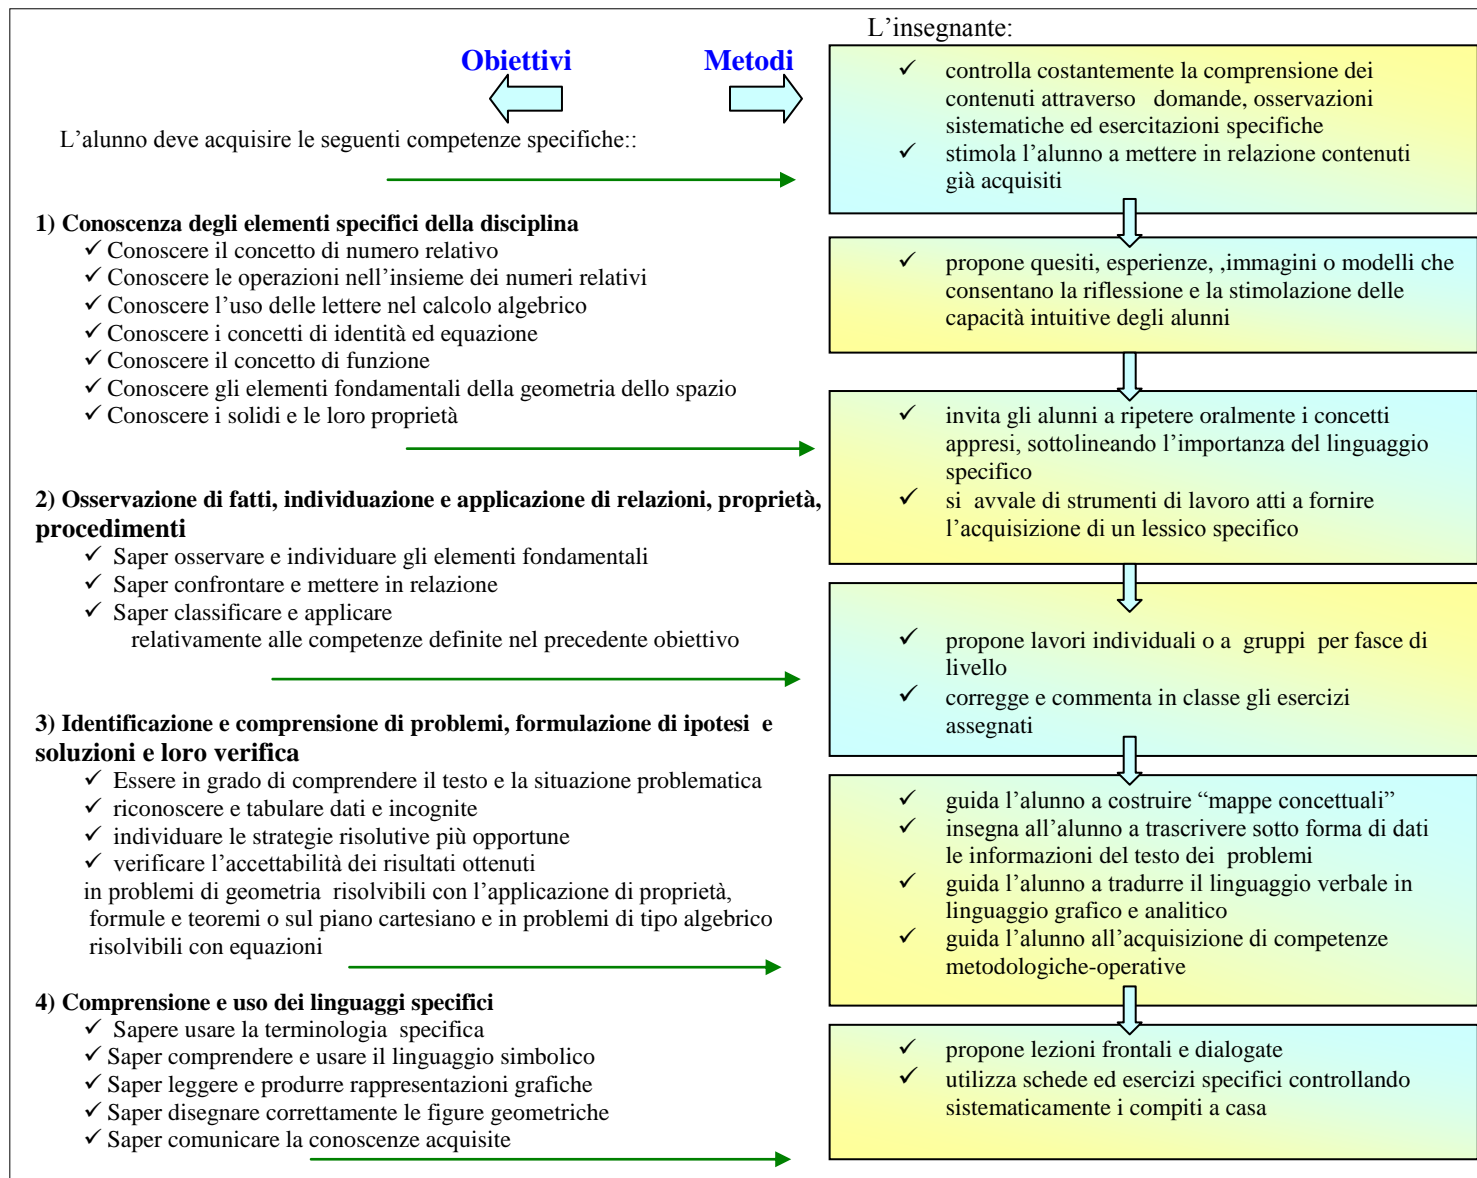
Obiettivi

Metodi

L'alunno deve acquisire le seguenti competenze specifiche::

1) Conoscenza degli elementi specifici della disciplina
✓ Conoscere il concetto di numero relativo
✓ Conoscere le operazioni nell'insieme dei numeri relativi
✓ Conoscere l'uso delle lettere nel calcolo algebrico
✓ Conoscere i concetti di identità ed equazione
✓ Conoscere il concetto di funzione
✓ Conoscere gli elementi fondamentali della geometria dello spazio
✓ Conoscere i solidi e le loro proprietà

2) Osservazione di fatti, individuazione e applicazione di relazioni, proprietà, procedimenti
✓ Saper osservare e individuare gli elementi fondamentali
✓ Saper confrontare e mettere in relazione
✓ Saper classificare e applicare
relativamente alle competenze definite nel precedente obiettivo

3) Identificazione e comprensione di problemi, formulazione di ipotesi e soluzioni e loro verifica
✓ Essere in grado di comprendere il testo e la situazione problematica
✓ riconoscere e tabulare dati e incognite
✓ individuare le strategie risolutive più opportune
✓ verificare l'accettabilità dei risultati ottenuti
in problemi di geometria risolvibili con l'applicazione di proprietà, formule e teoremi o sul piano cartesiano e in problemi di tipo algebrico risolvibili con equazioni

4) Comprensione e uso dei linguaggi specifici
✓ Sapere usare la terminologia specifica
✓ Saper comprendere e usare il linguaggio simbolico
✓ Saper leggere e produrre rappresentazioni grafiche
✓ Saper disegnare correttamente le figure geometriche
✓ Saper comunicare la conoscenze acquisite

L'insegnante:

✓ controlla costantemente la comprensione dei contenuti attraverso domande, osservazioni sistematiche ed esercitazioni specifiche
✓ stimola l'alunno a mettere in relazione contenuti già acquisiti

✓ propone quesiti, esperienze, ,immagini o modelli che consentano la riflessione e la stimolazione delle capacità intuitive degli alunni

✓ invita gli alunni a ripetere oralmente i concetti appresi, sottolineando l'importanza del linguaggio specifico
✓ si avvale di strumenti di lavoro atti a fornire l'acquisizione di un lessico specifico

✓ propone lavori individuali o a gruppi per fasce di livello
✓ corregge e commenta in classe gli esercizi assegnati

✓ guida l'alunno a costruire "mappe concettuali"
✓ insegna all'alunno a trascrivere sotto forma di dati le informazioni del testo dei problemi
✓ guida l'alunno a tradurre il linguaggio verbale in linguaggio grafico e analitico
✓ guida l'alunno all'acquisizione di competenze metodologiche-operative

✓ propone lezioni frontali e dialogate
✓ utilizza schede ed esercizi specifici controllando sistematicamente i compiti a casa